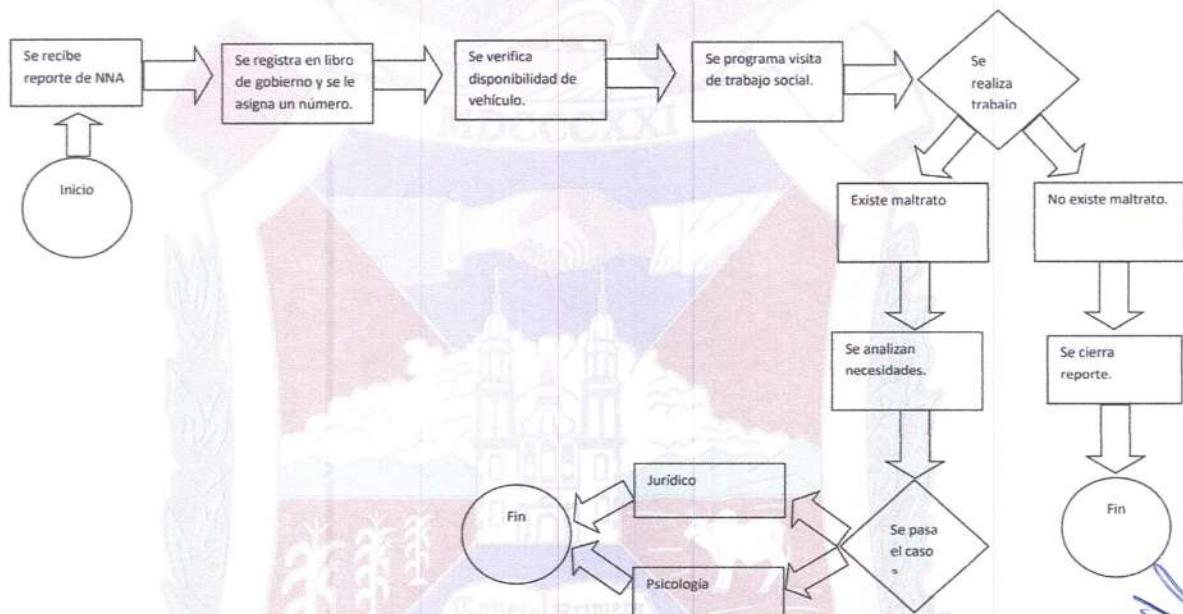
Se recibe reporte de NNA

Inicio

Se registra en libro de gobierno y se le asigna un número.

Se verifica disponibilidad de vehículo.

Se programa visita de trabajo social.

Se realiza trabajo

Existe maltrato

No existe maltrato.

Se analizan necesidades.

Se cierra reporte.

Fin

Se pasa el caso

Jurídico

Psicología

Fin

MDCCCXXI